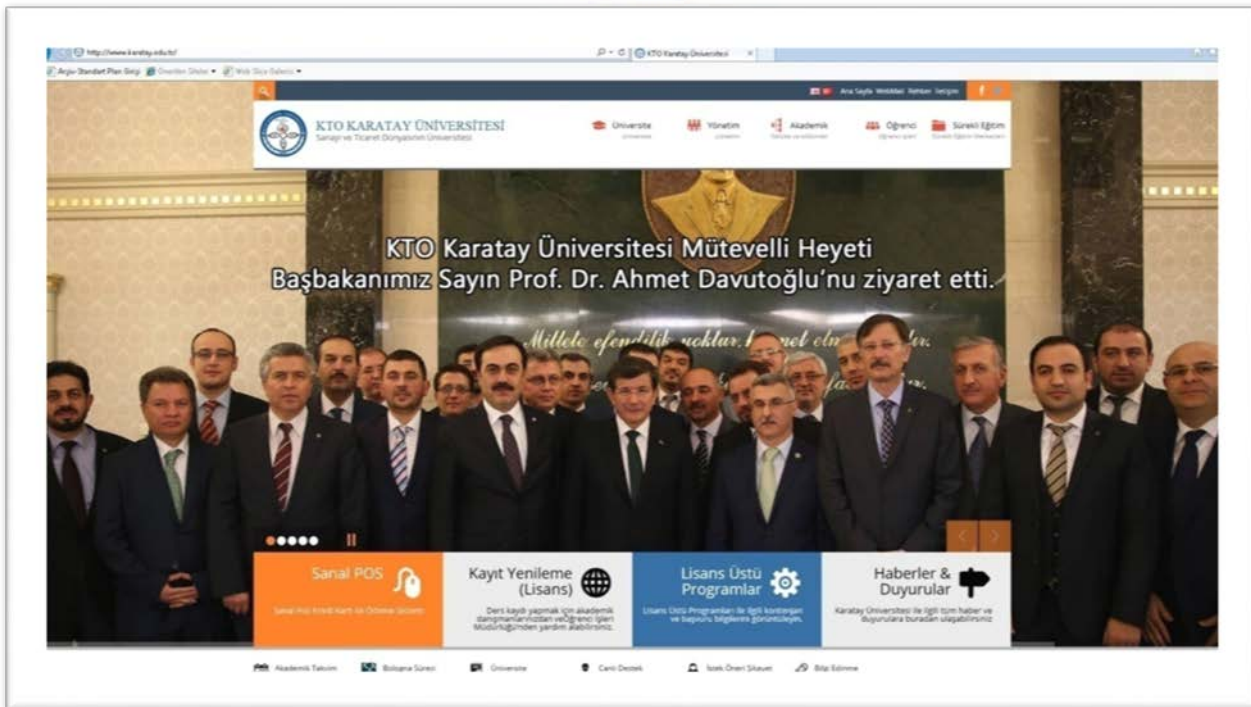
http://www.karatay.edu.tr/

KTO Karatay Üniversitesi

Arşiv Standart Plan Girişi Önerilen Siteler Web Dilimi Galerisi

Ana Sayfa Webmail Rehber İletişim

KTO KARATAY ÜNİVERSİTESİ
Sanayi ve Ticaret Dünyasının Üniversitesi

Üniversite
Yönetim
Akademik
Öğrenci
Sürekli Eğitim

KTO Karatay Üniversitesi Mütevelli Heyeti
Başbakanımız Sayın Prof. Dr. Ahmet Davutoğlu'nu ziyaret etti.

Millete efendilik yoktur, hizmet etmek vardır.

Sanal POS
Sanal Pos Kredi Kartı ile Ödeme Sistemi

Kayıt Yenileme (Lisans)
Ders kaydı yapmak için akademik danışmanlarınızdan ve Öğrenci İşleri Müdürlüğü'nden yardım alabilirsiniz.

Lisans Üstü Programlar
Lisans Üstü Programları ile ilgili kontenjan ve başvuru bilgilerini görüntüleyin.

Haberler & Duyurular
Karatay Üniversitesi ile ilgili tüm haber ve duyurulara buradan ulaşabilirsiniz

Akademik Takvim
Bologna Süreci
Üniversite
Canlı Destek
İstek Öneri Şikayet
Bilgi Edinme